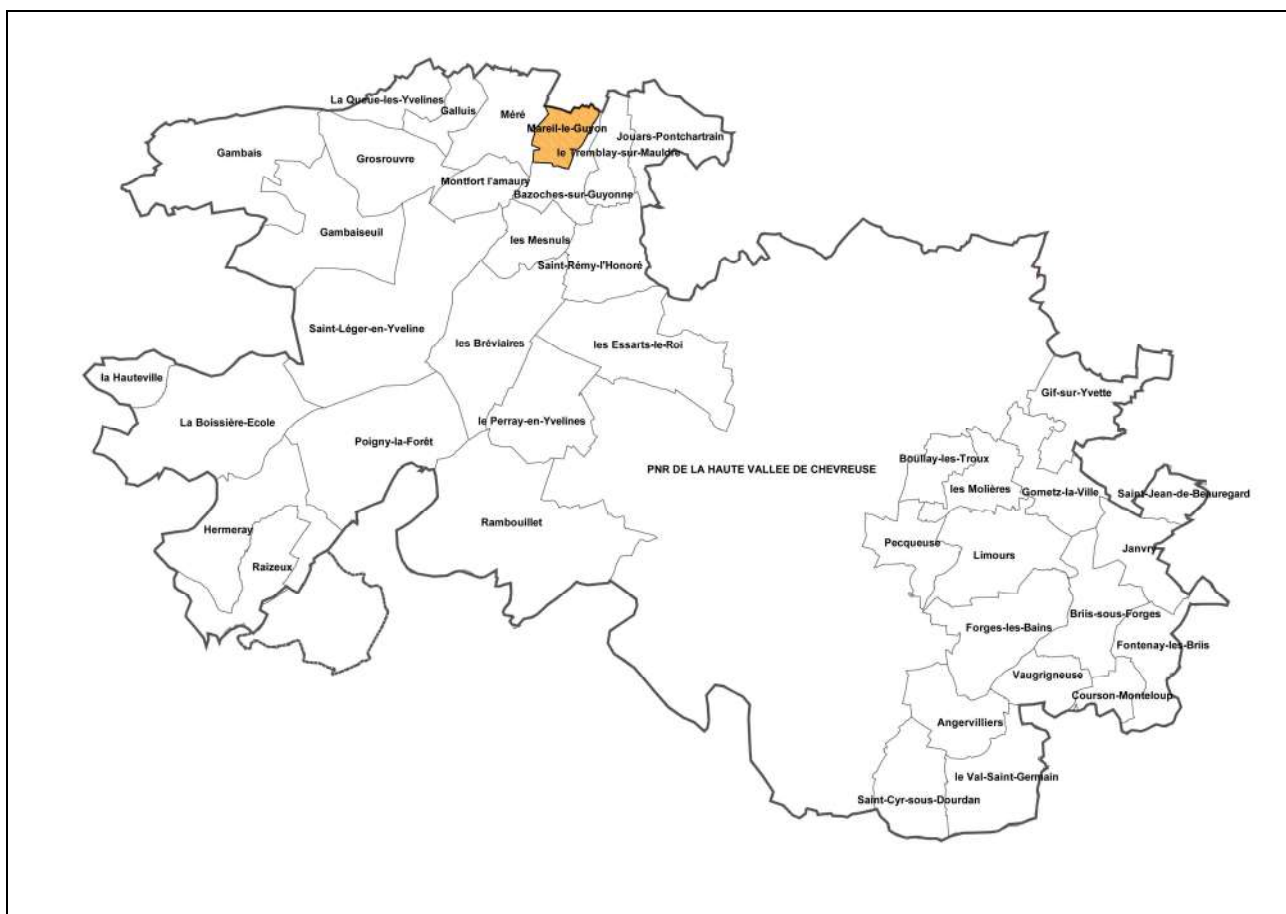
La Queue-les-Yvelines
Galluis
Méré
Mareil-le-Guyon
Jouars-Pontchartrain
Gambais
Grosrouvre
le Tremblay-sur-Mauldre
Montfort l'amaury
Bazoches-sur-Guyonne
Gambaiseuil
les Mesnuls
Saint-Rémy-l'Honoré
Saint-Léger-en-Yveline
les Bréviaires
les Essarts-le-Roi
la Hauteville
Gif-sur-Yvette
La Boissière-Ecole
le Perray-en-Yvelines
Poigny-la-Forêt
PNR DE LA HAUTE VALLEE DE CHEVREUSE
Boullay-les-Troux
les Molières
Gometz-la-Ville
Saint-Jean-de-Beauregard
Hermeray
Rambouillet
Pecqueuse
Limours
Janvry
Raizeux
Briis-sous-Forges
Forges-les-Bains
Fontenay-les-Briis
Vaugrigneuse
Courson-Monteloup
Angervilliers
le Val-Saint-Germain
Saint-Cyr-sous-Dourdan